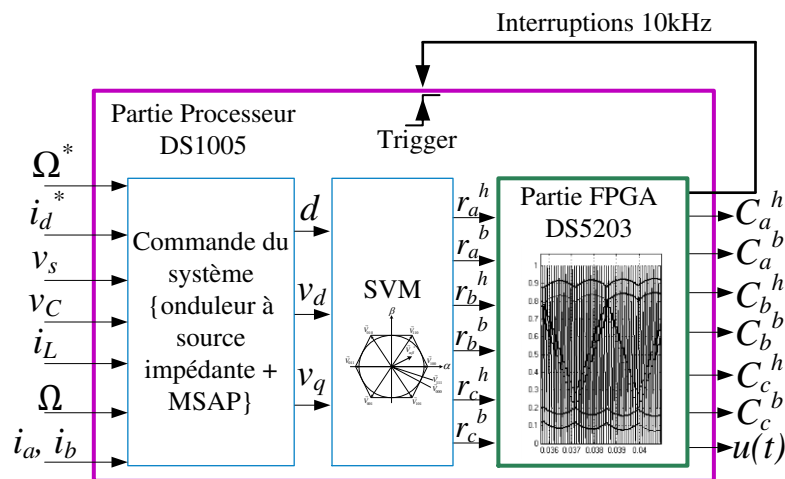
Interruptions 10kHz

Partie Processeur DS1005

Trigger

$\Omega^*$

$i_d^*$

$v_s$

$v_C$

$i_L$

$\Omega$

$i_a, i_b$

Commande du système {onduleur à source impédante + MSAP}

$d$

$v_d$

$v_q$

SVM

$\beta$

$\alpha$

$r_a^h$

$r_a^b$

$r_b^h$

$r_b^b$

$r_c^h$

$r_c^b$

Partie FPGA DS5203

1
0.9
0.8
0.7
0.6
0.5
0.4
0.3
0.2
0.1
0

0.036 0.037 0.038 0.039 0.04

$C_a^h$

$C_a^b$

$C_b^h$

$C_b^b$

$C_c^h$

$C_c^b$

$u(t)$